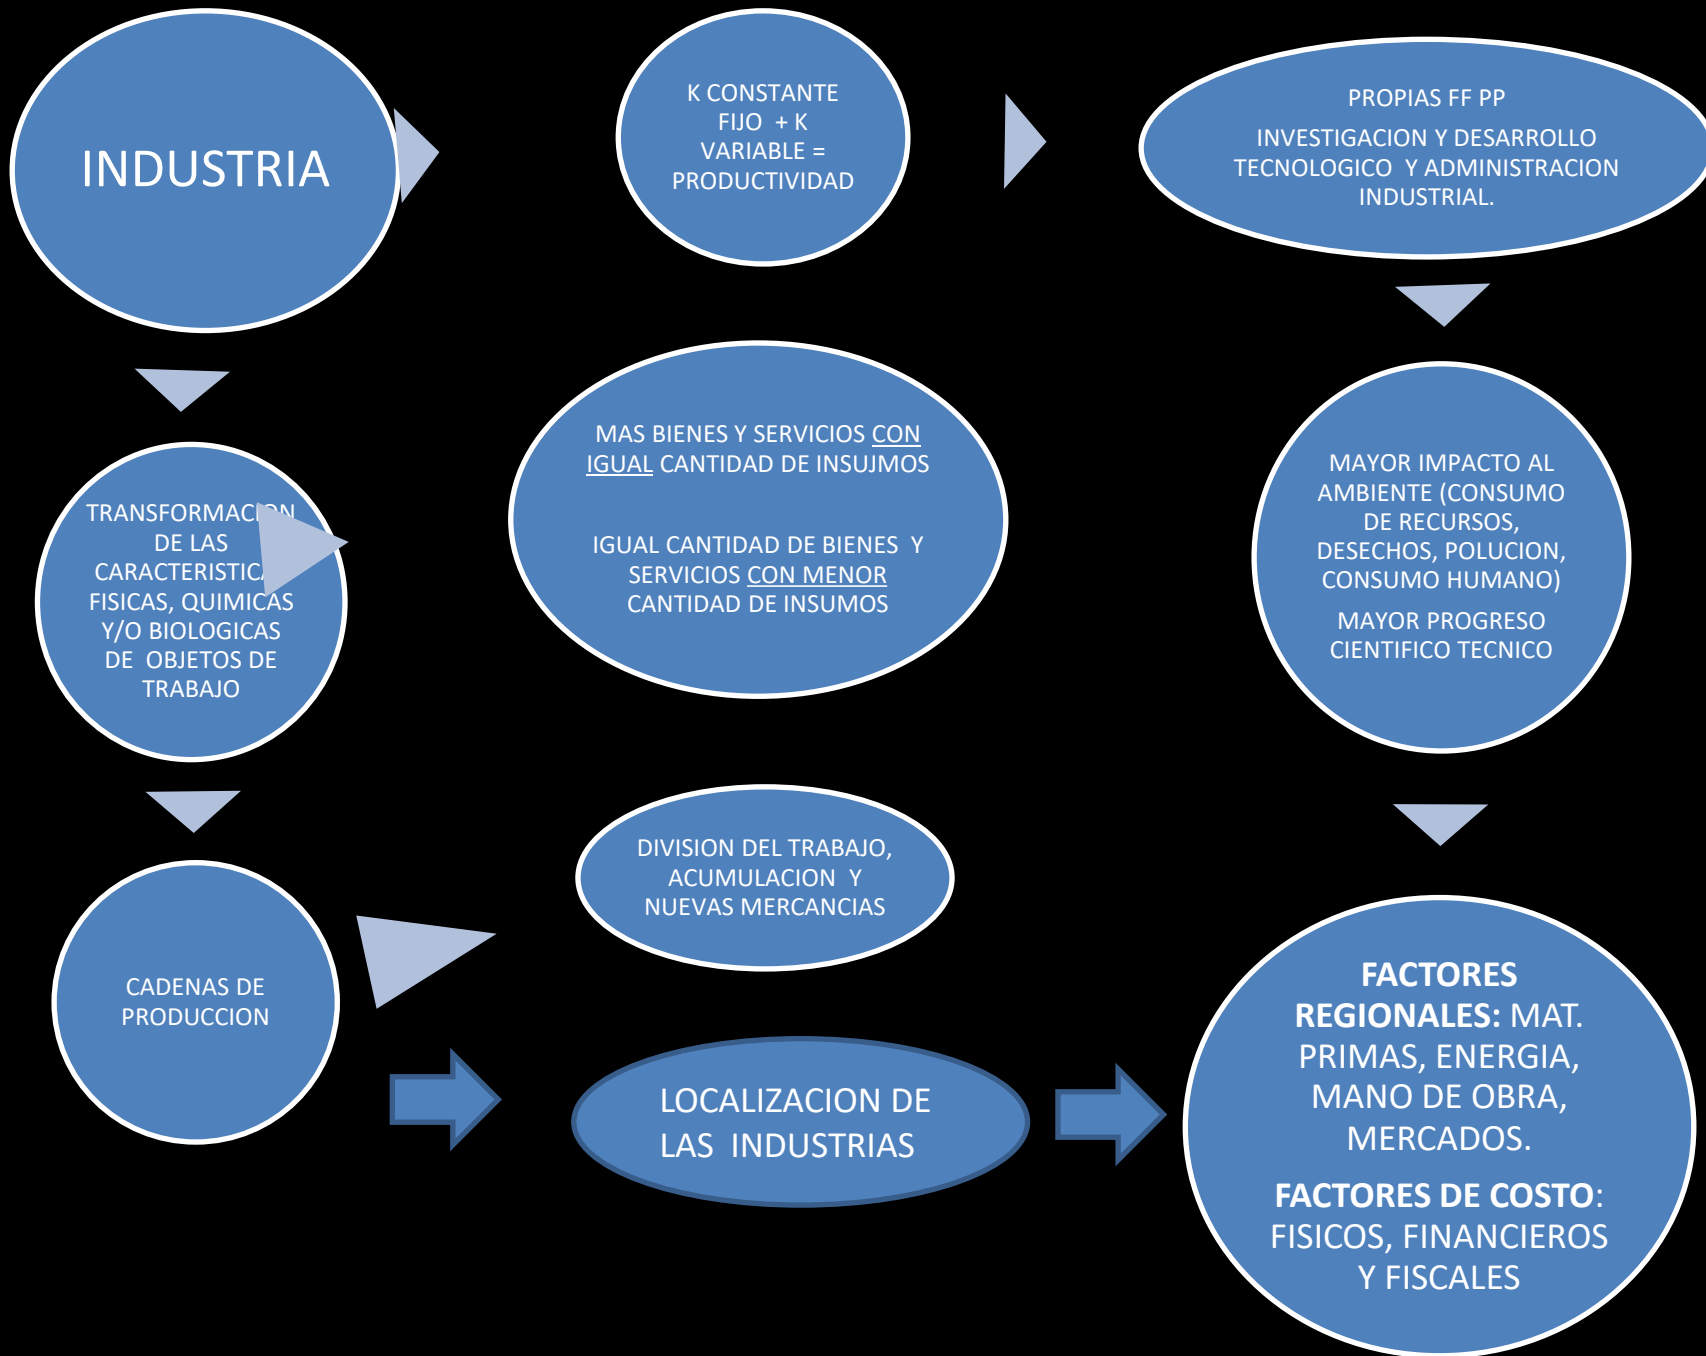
INDUSTRIA

K CONSTANTE FIJO + K VARIABLE = PRODUCTIVIDAD

PROPIAS FF PP

INVESTIGACION Y DESARROLLO TECNOLOGICO Y ADMINISTRACION INDUSTRIAL.

TRANSFORMACI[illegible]N DE LAS CARACTERISTIC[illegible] FISICAS, QUIMICAS Y/O BIOLOGICAS DE OBJETOS DE TRABAJO

MAS BIENES Y SERVICIOS CON IGUAL CANTIDAD DE INSUJMOS

IGUAL CANTIDAD DE BIENES Y SERVICIOS CON MENOR CANTIDAD DE INSUMOS

MAYOR IMPACTO AL AMBIENTE (CONSUMO DE RECURSOS, DESECHOS, POLUCION, CONSUMO HUMANO)

MAYOR PROGRESO CIENTIFICO TECNICO

DIVISION DEL TRABAJO, ACUMULACION Y NUEVAS MERCANCIAS

CADENAS DE PRODUCCION

LOCALIZACION DE LAS INDUSTRIAS

FACTORES REGIONALES: MAT. PRIMAS, ENERGIA, MANO DE OBRA, MERCADOS.

FACTORES DE COSTO: FISICOS, FINANCIEROS Y FISCALES